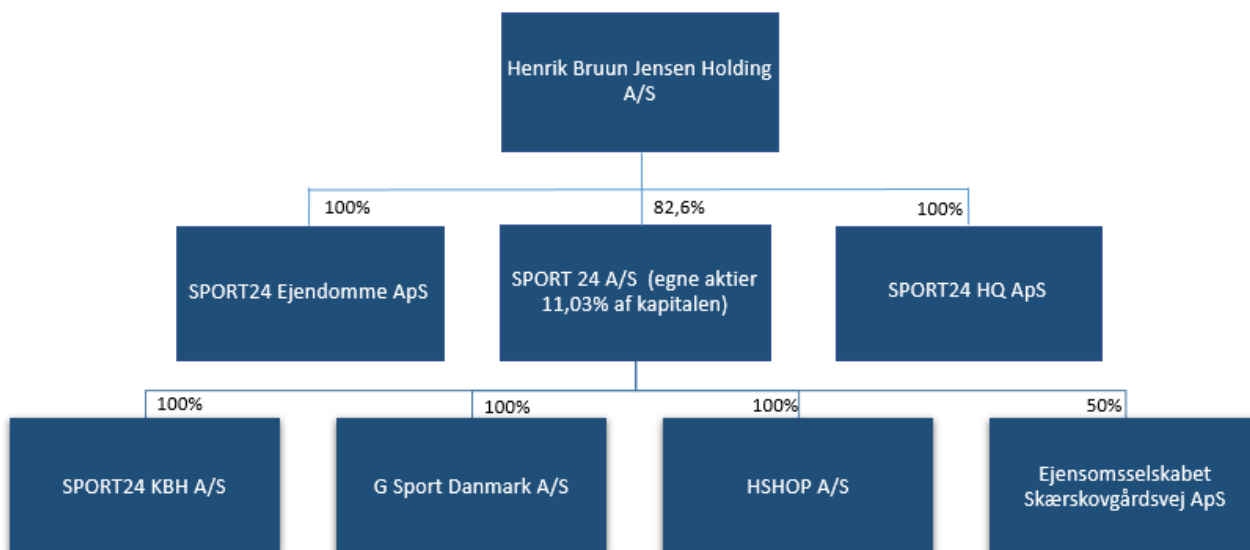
Henrik Bruun Jensen Holding A/S

100%

82,6%

100%

SPORT24 Ejendomme ApS

SPORT 24 A/S (egne aktier 11,03% af kapitalen)

SPORT24 HQ ApS

100%

100%

100%

50%

SPORT24 KBH A/S

G Sport Danmark A/S

HSHOP A/S

Ejensomsselskabet Skærskovgårdsvej ApS